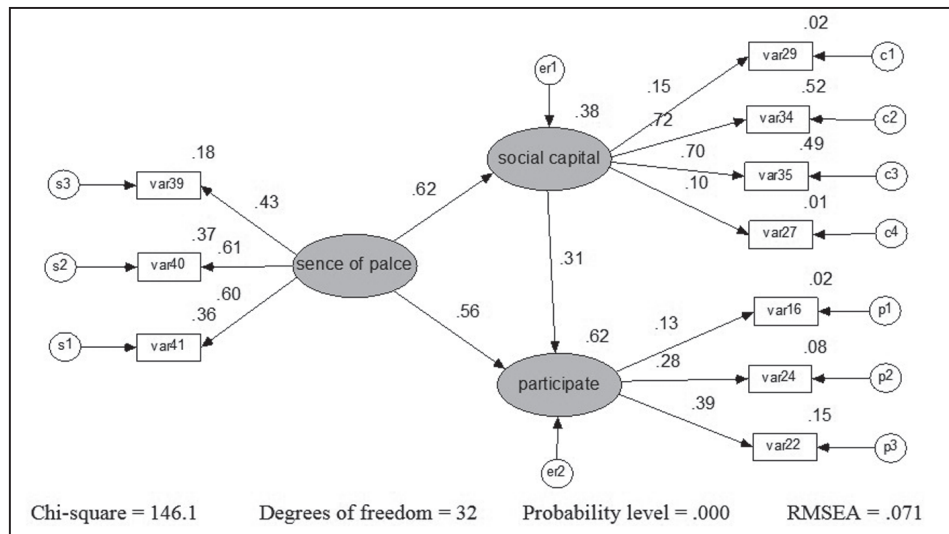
s3
var39
.18
.43
s2
var40
.37
.61
sence of palce
.60
s1
var41
.36
.62
er1
.38
social capital
.15
.72
.70
.10
var29
.02
c1
var34
.52
c2
var35
.49
c3
var27
.01
c4
.31
.56
.62
participate
er2
.13
.28
.39
var16
.02
p1
var24
.08
p2
var22
.15
p3

Chi-square = 146.1 Degrees of freedom = 32 Probability level = .000 RMSEA = .071